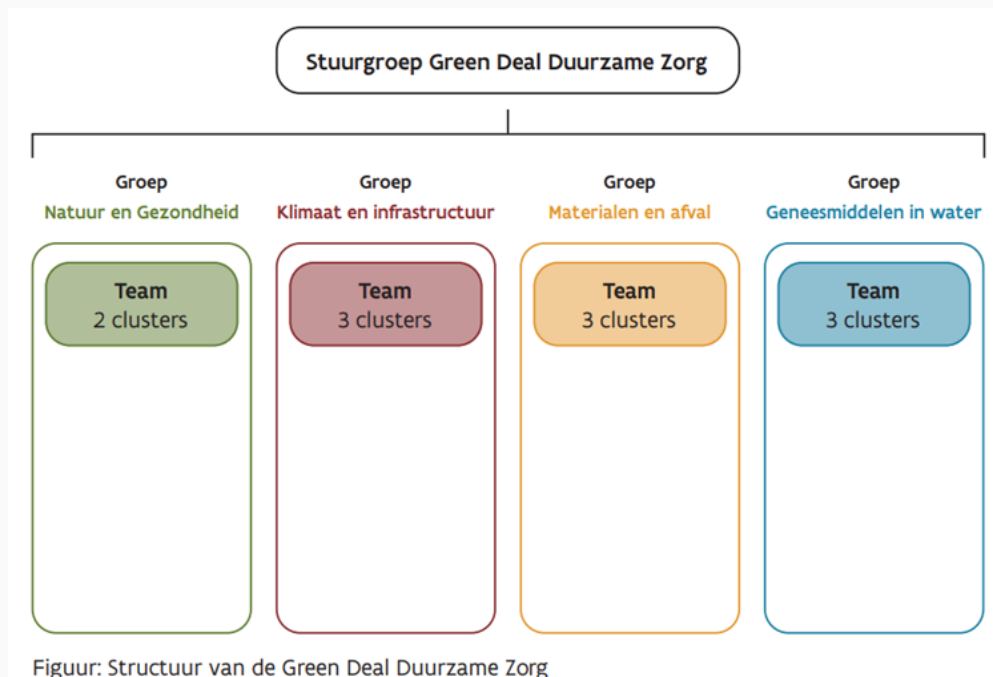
Stuurgroep Green Deal Duurzame Zorg

Groep
Natuur en Gezondheid

Team
2 clusters

Groep
Klimaat en infrastructuur

Team
3 clusters

Groep
Materialen en afval

Team
3 clusters

Groep
Geneesmiddelen in water

Team
3 clusters

Figuur: Structuur van de Green Deal Duurzame Zorg